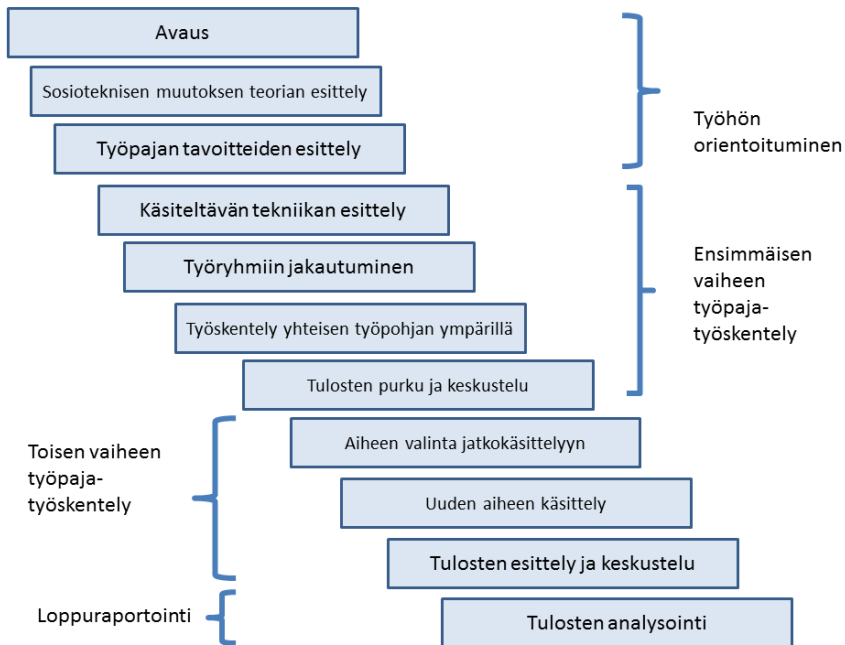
Avaus

Sosioteknisen muutoksen teorian esittely

Työpajan tavoitteiden esittely

Työhön orientoituminen

Käsiteltävän tekniikan esittely

Työryhmiin jakautuminen

Työskentely yhteisen työpohjan ympärillä

Tulosten purku ja keskustelu

Ensimmäisen vaiheen työpaja-työskentely

Toisen vaiheen työpaja-työskentely

Aiheen valinta jatkokäsittelyyn

Uuden aiheen käsittely

Tulosten esittely ja keskustelu

Loppuraportointi

Tulosten analysointi